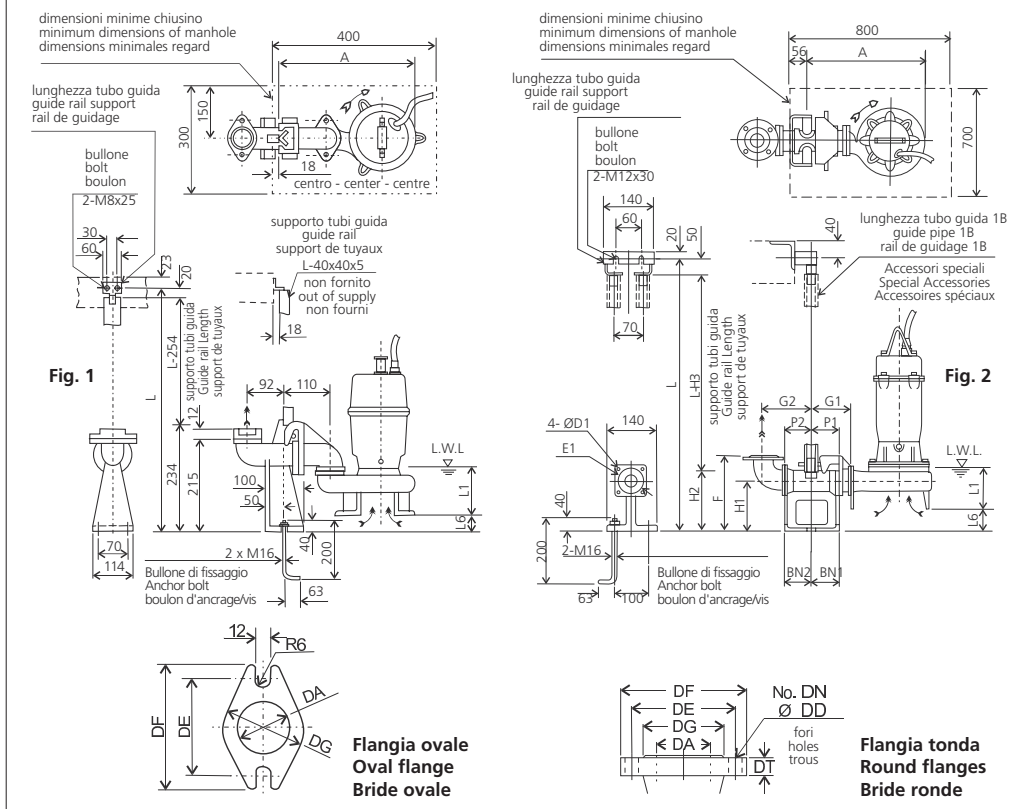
dimensioni minime chiusino
minimum dimensions of manhole
dimensions minimales regard

400
A
150
300
18
centro - center - centre

lunghezza tubo guida
guide rail support
rail de guidage

bullone
bolt
boulon
2-M8x25
30
60
73
20

supporto tubi guida
guide rail
support de tuyaux
L-40x40x5
non fornito
out of supply
non fourni
18

L-254
supporto tubi guida
Guide rail Length
support de tuyaux
L
12
234
215

Fig. 1

92
110
L.W.L
L1
L6
100
50
40
200
70
114
2 x M16
63

Bullone di fissaggio
Anchor bolt
boulon d'ancrage/vis

dimensioni minime chiusino
minimum dimensions of manhole
dimensions minimales regard

800
56
A
700

lunghezza tubo guida
guide rail support
rail de guidage

bullone
bolt
boulon
2-M12x30
140
60
20
50
70

lunghezza tubo guida 1B
guide pipe 1B
rail de guidage 1B
40
Accessori speciali
Special Accessories
Accessoires spéciaux

L
L-H3
supporto tubi guida
Guide rail Length
support de tuyaux

Fig. 2

4- ØD1
140
E1
40
200
2-M16
63
100
H2
F
H1
G2
G1
P2
P1
L.W.L.
L1
L6
BN2
BN1

Bullone di fissaggio
Anchor bolt
boulon d'ancrage/vis

12
R6
DF
DE
DA
DG

Flangia ovale
Oval flange
Bride ovale

DF
DE
DG
DA
No. DN
Ø DD
fori
holes
trous
DT

Flangia tonda
Round flanges
Bride ronde